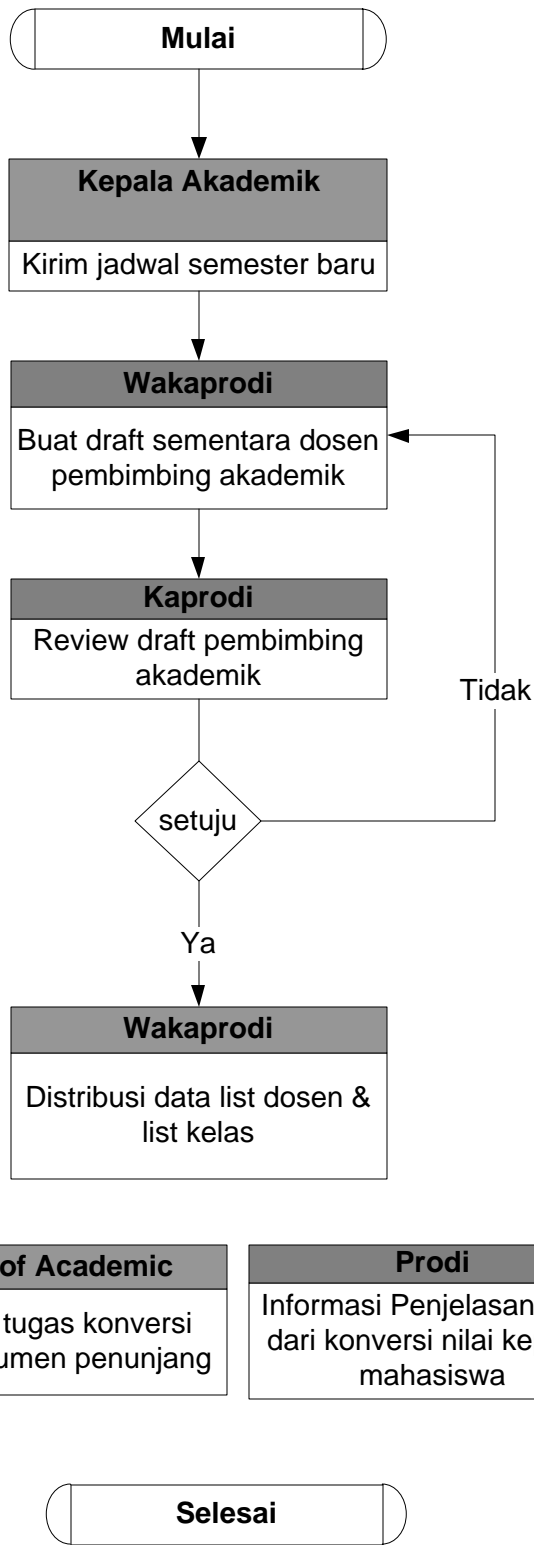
Mulai

Kepala Akademik

Kirim jadwal semester baru

Wakaprodi

Buat draft sementara dosen pembimbing akademik

Kaprodi

Review draft pembimbing akademik

Tidak

setuju

Ya

Wakaprodi

Distribusi data list dosen & list kelas

of Academic

tugas konversi
umen penunjang

Prodi

Informasi Penjelasan
dari konversi nilai ke
mahasiswa

Selesai